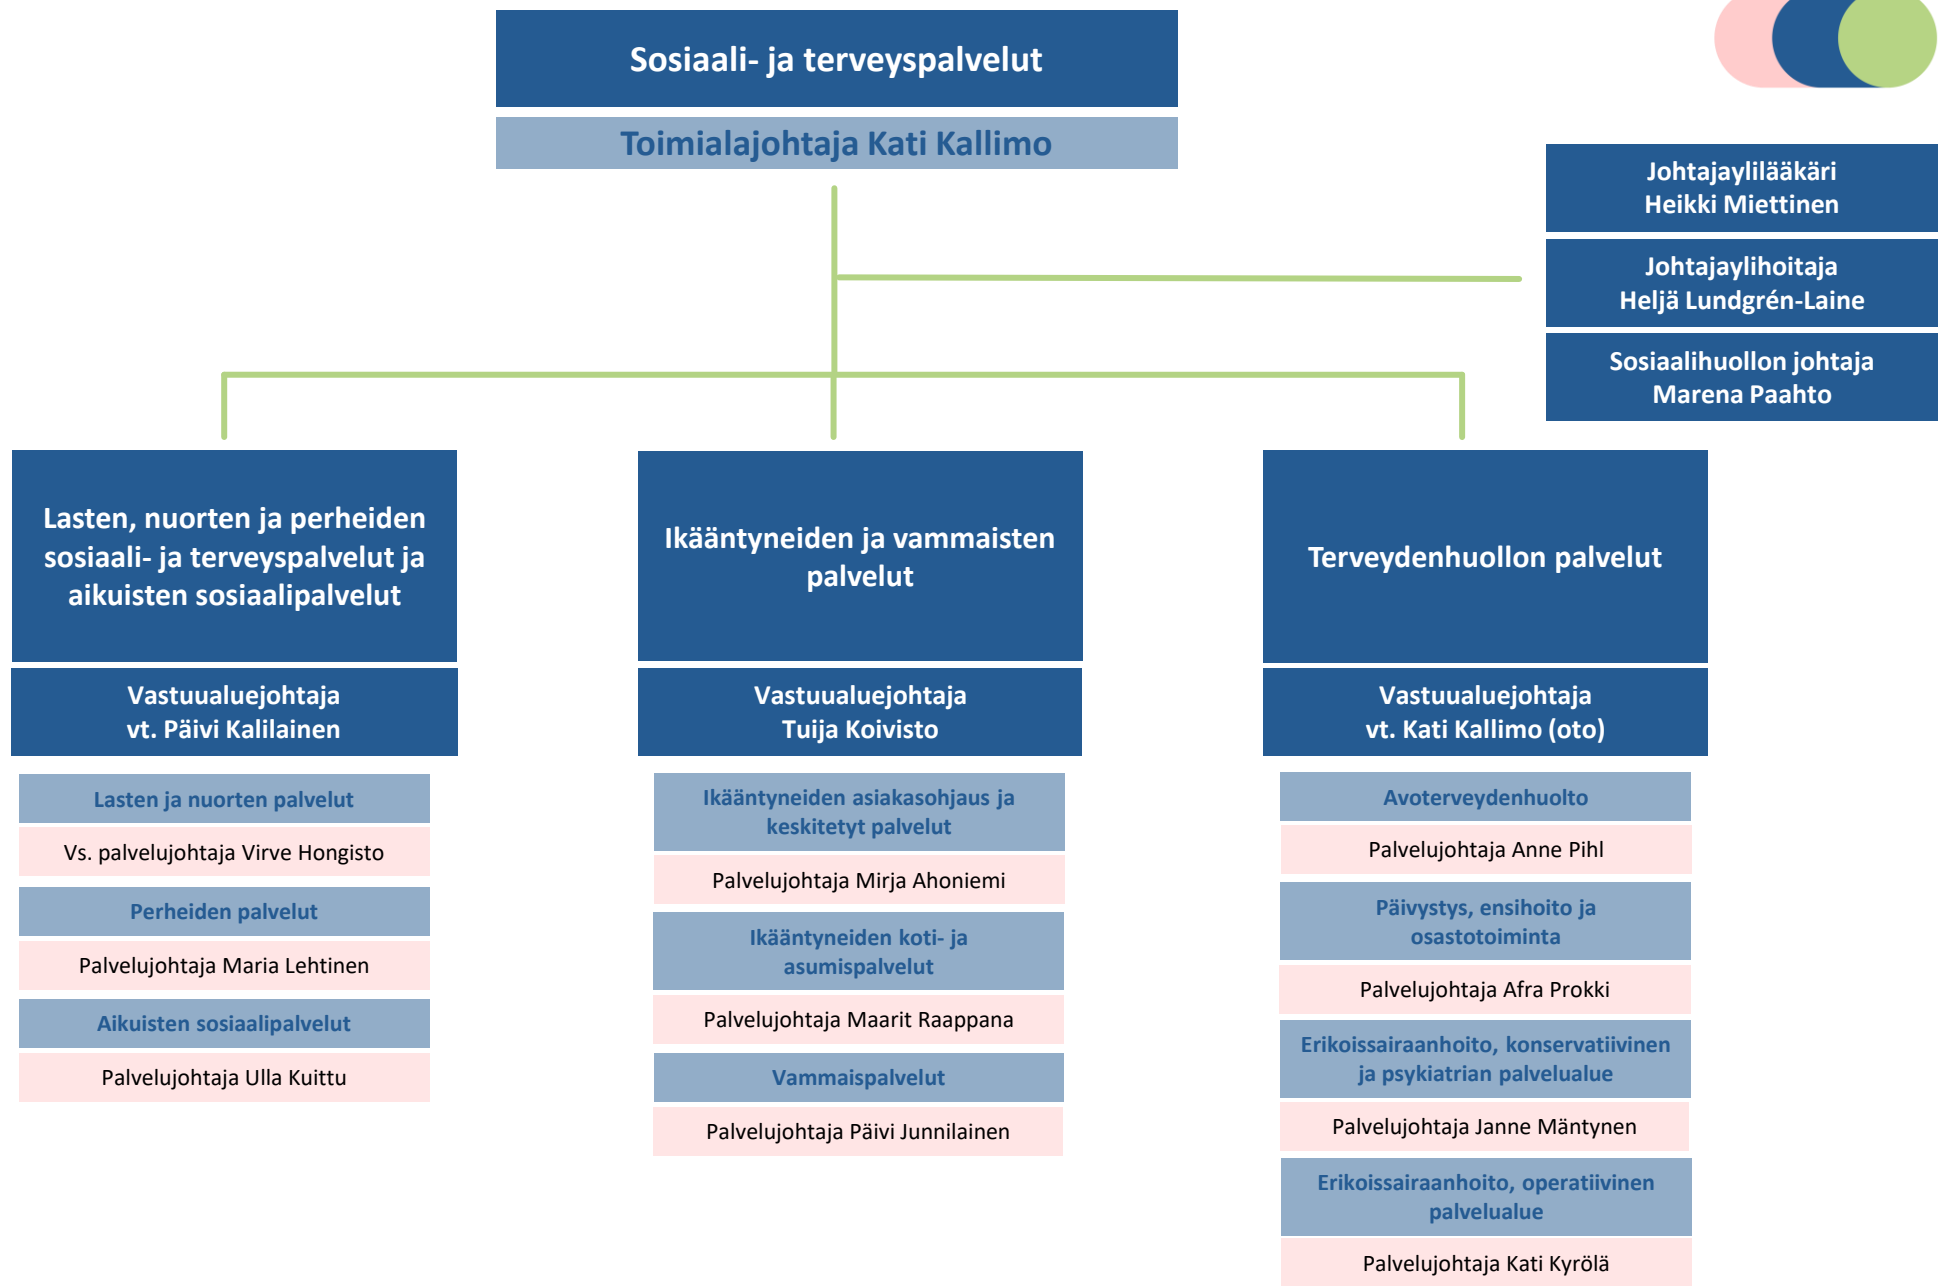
Sosiaali- ja terveyspalvelut

Toimialajohtaja Kati Kallimo

Johtajaylilääkäri
Heikki Miettinen

Johtajaylihoitaja
Heljä Lundgrén-Laine

Sosiaalihuollon johtaja
Marena Paahto

Lasten, nuorten ja perheiden sosiaali- ja terveyspalvelut ja aikuisten sosiaalipalvelut

Vastuualuejohtaja
vt. Päivi Kalilainen

Lasten ja nuorten palvelut

Vs. palvelujohtaja Virve Hongisto

Perheiden palvelut

Palvelujohtaja Maria Lehtinen

Aikuisten sosiaalipalvelut

Palvelujohtaja Ulla Kuittu

Ikääntyneiden ja vammaisten palvelut

Vastuualuejohtaja
Tuija Koivisto

Ikääntyneiden asiakasohjaus ja keskitetyt palvelut

Palvelujohtaja Mirja Ahoniemi

Ikääntyneiden koti- ja asumispalvelut

Palvelujohtaja Maarit Raappana

Vammaispalvelut

Palvelujohtaja Päivi Junnilainen

Terveydenhuollon palvelut

Vastuualuejohtaja
vt. Kati Kallimo (oto)

Avoterveydenhuolto

Palvelujohtaja Anne Pihl

Päivystys, ensihoito ja osastotoiminta

Palvelujohtaja Afra Prokki

Erikoissairaanhoito, konservatiivinen ja psykiatrian palvelualue

Palvelujohtaja Janne Mäntynen

Erikoissairaanhoito, operatiivinen palvelualue

Palvelujohtaja Kati Kyrölä